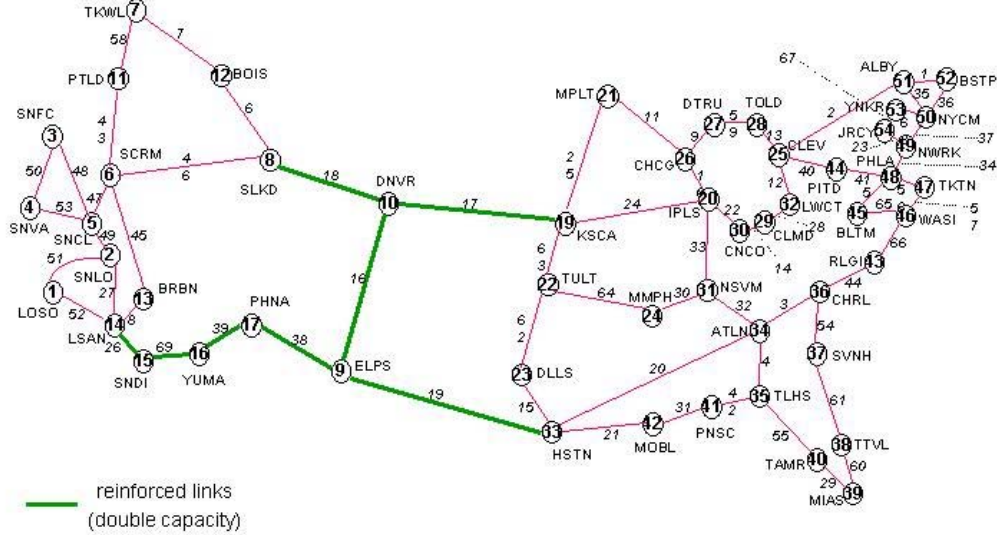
TKWL 7
58
7
PTLD 11
12 BOIS
SNFC 3
4 3
6
SCRM 6
4 6
8
SLKD
50
48
47
4 SNVA
53
5 SNCL
49
2 SNLO
51
27
45
1 LOSO
52
14 LSAN
8
13 BRBN
26
15 SNDI
69
16 YUMA
39
17 PHNA
38
9 ELPS
16
18
10 DNVR
17
19
19 KSCA
MPLT 21
2 5
11
6 3
22 TULT
64
24 MMPH
6 2
23 DLLS
15
33 HSTN
20
21
42 MOBL
31
41 PNSC
4 2
35 TLHS
55
TAMR 40
29
MIAS 39
60
38 TTVL
61
37 SVNH
54
36 CHRL
44
RLGH 43
66
3
34 ATLN
4
32
31 NSVM
30
33
20 IPLS
24
22
1
26 CHCG
9
27 DTRU
5 9
TOLD 28
13
25 CLEV
12
32 LWCT
28
29 CLMD
30 CNCO
14
40
44 PITD
41
5
45 BLTM
65
46 WASI
5
48 PHLA
47 TKTN
5
7
34
49 NWRK
37
23
54 JRCY
6
2
YNKR
53
35
51 ALBY
1
52 BSTP
36
50 NYCM
67
reinforced links
(double capacity)